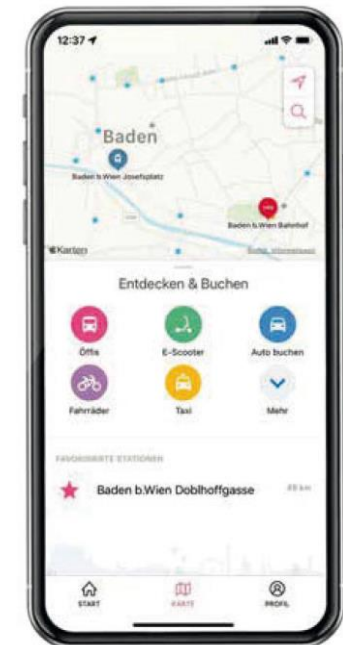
12:37

Baden

Baden b.Wien Josefsplatz

Baden b.Wien Bahnhof

Karten

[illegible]

Entdecken & Buchen

Öffis

E-Scooter

Auto buchen

Fahrräder

Taxi

Mehr

FAVORISIERTE STATIONEN

Baden b.Wien Doblhoffgasse

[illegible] km

START

KARTE

PROFIL